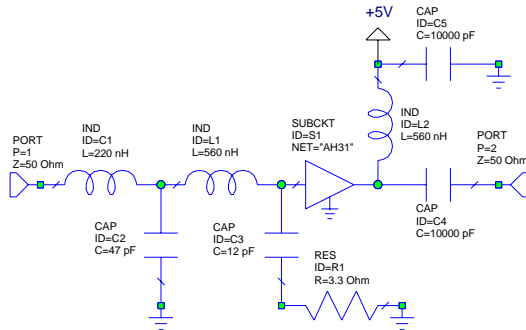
+5V

CAP
ID=C5
C=10000 pF

PORT
P=1
Z=50 Ohm

IND
ID=C1
L=220 nH

IND
ID=L1
L=560 nH

SUBCKT
ID=S1
NET="AH31"

IND
ID=L2
L=560 nH

PORT
P=2
Z=50 Ohm

CAP
ID=C2
C=47 pF

CAP
ID=C3
C=12 pF

CAP
ID=C4
C=10000 pF

RES
ID=R1
R=3.3 Ohm